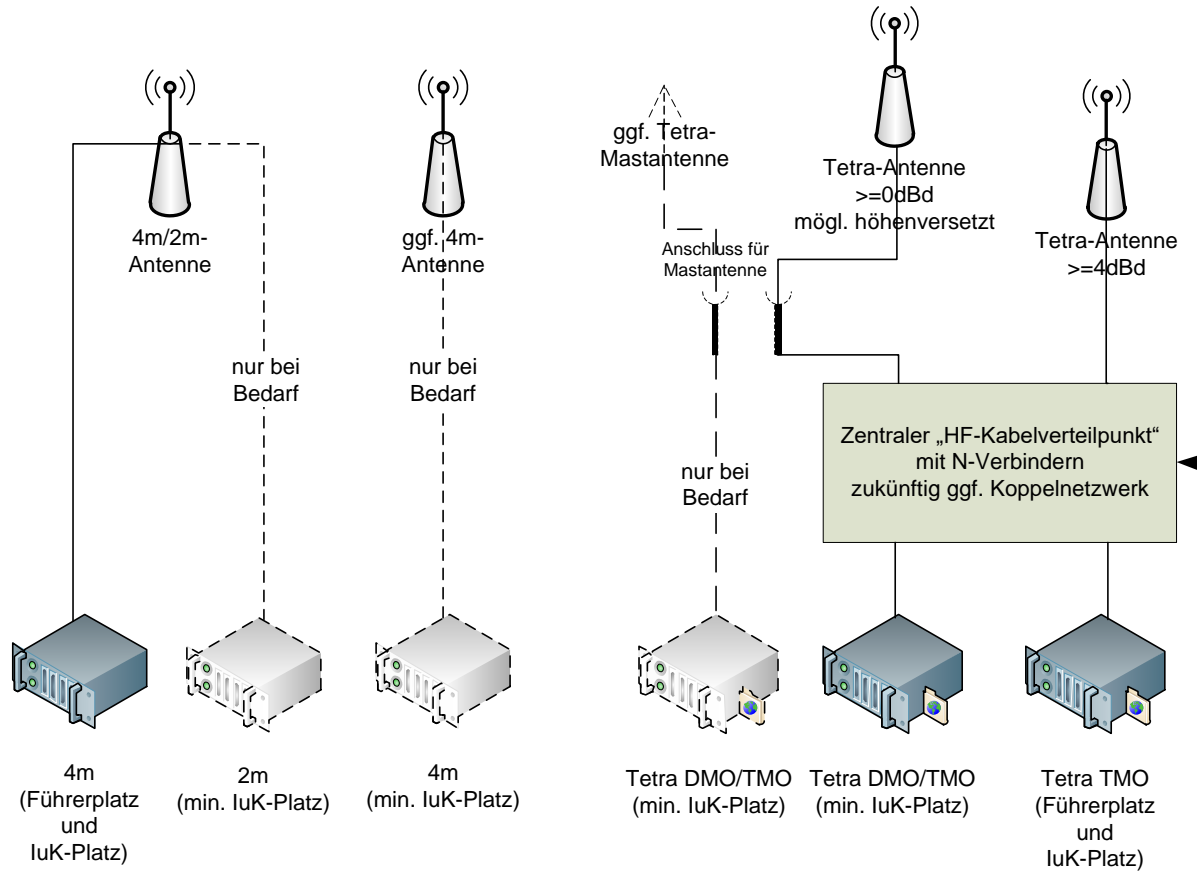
4m/2m-Antenne

ggf. 4m-Antenne

nur bei Bedarf

nur bei Bedarf

ggf. Tetra-Mastantenne

Anschluss für Mastantenne

Tetra-Antenne >=0dBd mögl. höhenversetzt

Tetra-Antenne >=4dBd

nur bei Bedarf

Zentraler „HF-Kabelverteilpunkt“ mit N-Verbindern zukünftig ggf. Koppelnetzwerk

4m (Führerplatz und IuK-Platz)

2m (min. IuK-Platz)

4m (min. IuK-Platz)

Tetra DMO/TMO (min. IuK-Platz)

Tetra DMO/TMO (min. IuK-Platz)

Tetra TMO (Führerplatz und IuK-Platz)